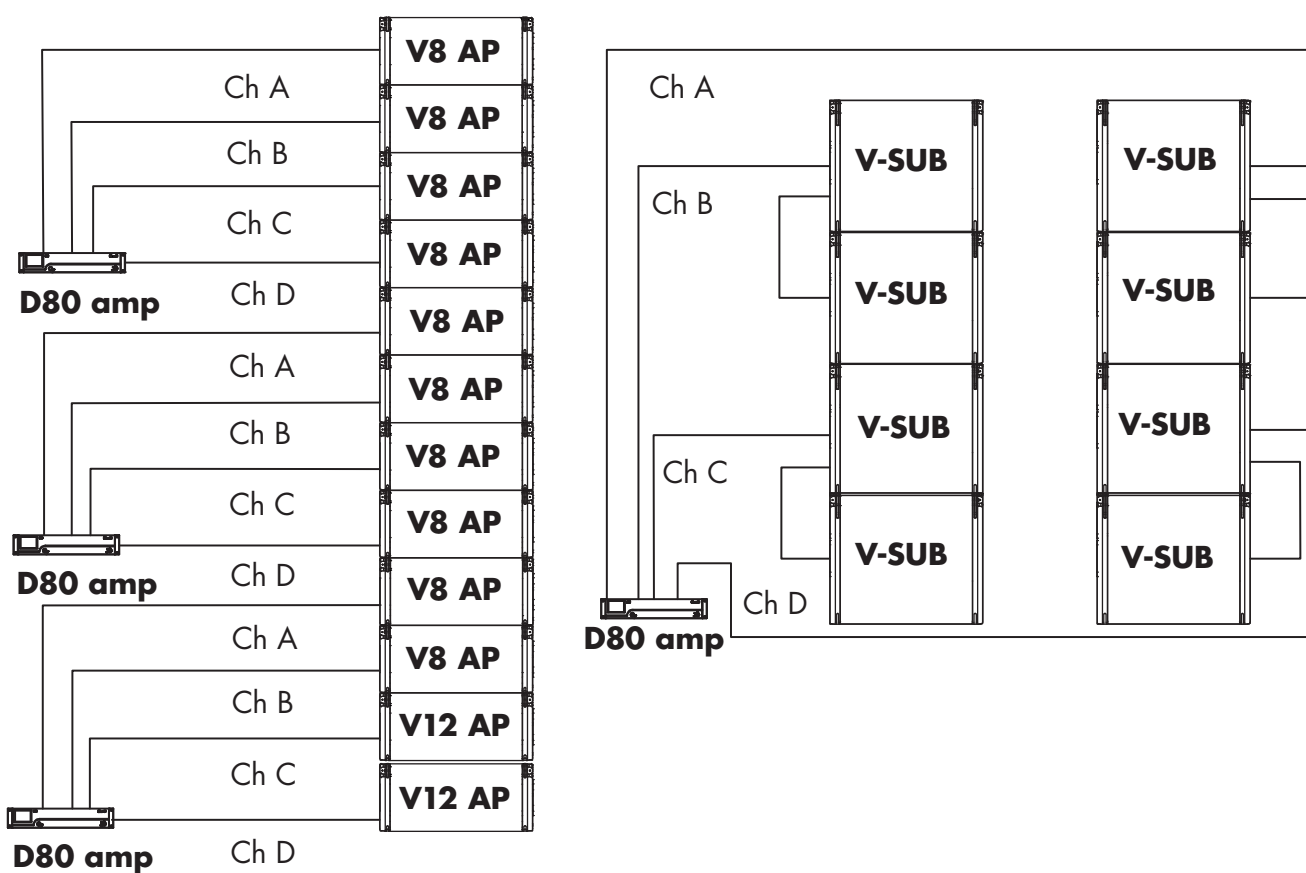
V8 AP
Ch A
V8 AP
Ch B
V8 AP
Ch C
V8 AP
D80 amp
Ch D
V8 AP
Ch A
V8 AP
Ch B
V8 AP
Ch C
V8 AP
D80 amp
Ch D
V8 AP
Ch A
V8 AP
Ch B
V12 AP
Ch C
V12 AP
D80 amp
Ch D

Ch A
V-SUB
V-SUB
Ch B
V-SUB
V-SUB
V-SUB
V-SUB
Ch C
V-SUB
V-SUB
Ch D
D80 amp